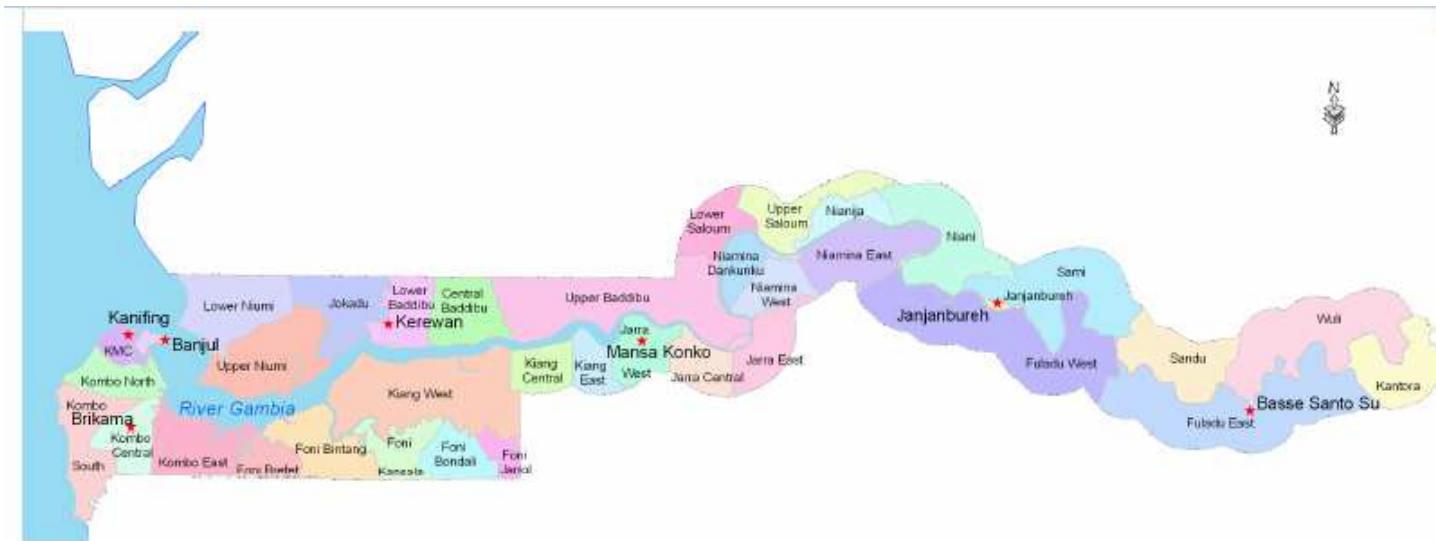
N

Lower Saloum
Upper Saloum
Nianija
Niani
Niamina Dankunku
Niamina East
Niamina West
Sami
Lower Niumi
Jokadu
Lower Baddibu
Central Baddibu
Upper Baddibu
Janjanbureh
Janjanbureh
Kanifing
KMC
Banjul
Kerewan
Jarra
Mansa Konko
Jarra East
Wuli
Upper Niumi
Kiang Central
Kiang East
West
Jarra Central
Fuladu West
Sandu
Kombo North
Kantora
River Gambia
Kiang West
Basse Santo Su
Kombo
Brikama
Fuladu East
Kombo Central
South
Kombo East
Foni Brefet
Foni Bintang
Foni Kansala
Foni Bondali
Foni Jarrol